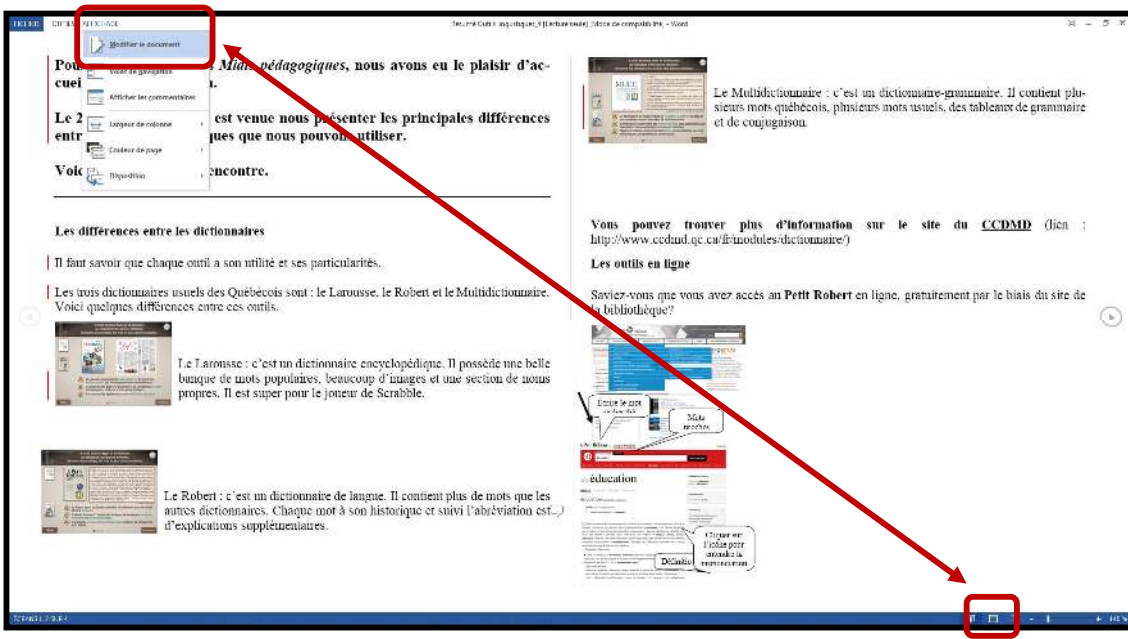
FICHIER OUTILS AFFICHAGE

Résumé Outils linguistiques_4 [Lecture seule] [Mode de compatibilité] - Word

Modifier le document

Volet de navigation

Afficher les commentaires

Largeur de colonne

Couleur de page

Disposition

Pou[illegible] Midis pédagogiques, nous avons eu le plaisir d'accuei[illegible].

Le 2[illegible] est venue nous présenter les principales différences entr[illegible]ques que nous pouvons utiliser.

Voic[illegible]encontre.

Les différences entre les dictionnaires

Il faut savoir que chaque outil a son utilité et ses particularités.

Les trois dictionnaires usuels des Québécois sont : le Larousse, le Robert et le Multidictionnaire. Voici quelques différences entre ces outils.

Le Larousse : c'est un dictionnaire encyclopédique. Il possède une belle banque de mots populaires, beaucoup d'images et une section de noms propres. Il est super pour le joueur de Scrabble.

Le Robert : c'est un dictionnaire de langue. Il contient plus de mots que les autres dictionnaires. Chaque mot a son historique et suivi l'abréviation est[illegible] d'explications supplémentaires.

Le Multidictionnaire : c'est un dictionnaire-grammaire. Il contient plusieurs mots québécois, plusieurs mots usuels, des tableaux de grammaire et de conjugaison.

Vous pouvez trouver plus d'information sur le site du CCDMD (lien : http://www.ccdmd.qc.ca/fr/modules/dictionnaire/)

Les outils en ligne

Saviez-vous que vous avez accès au Petit Robert en ligne, gratuitement par le biais du site de la bibliothèque?

Entrer le mot recherché

Mots proches

éducation

Cliquer sur l'icône pour entendre la prononciation

Définition

ÉCRAN 1 SUR 4